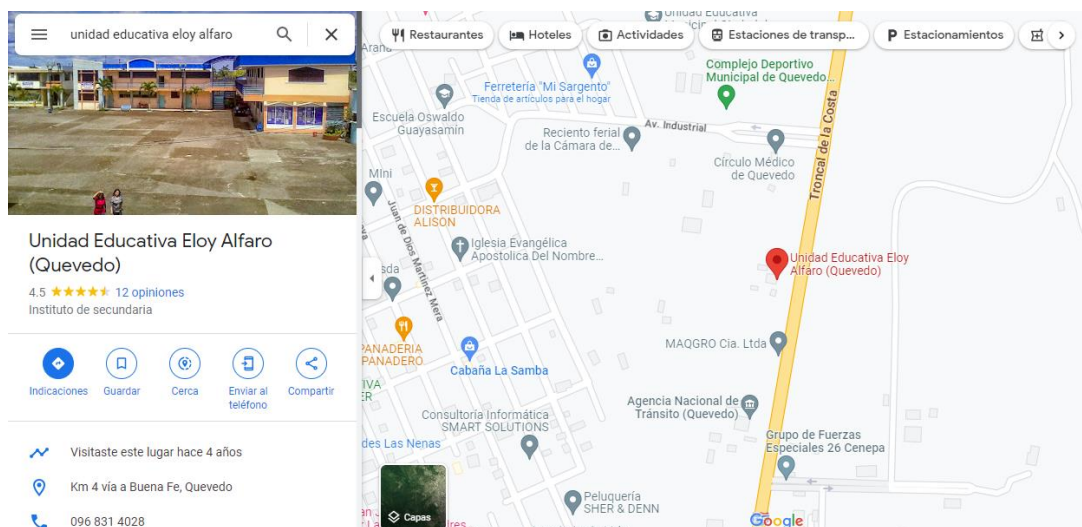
unidad educativa eloy alfaro

Unidad Educativa Eloy Alfaro (Quevedo)

4.5 ★★★★★ 12 opiniones

Instituto de secundaria

Indicaciones

Guardar

Cerca

Enviar al teléfono

Compartir

Visitaste este lugar hace 4 años

Km 4 vía a Buena Fe, Quevedo

096 831 4028

Restaurantes

Hoteles

Actividades

Estaciones de transp...

Estacionamientos

Unidad Educativa

Arana

Ferretería "Mi Sargento"
Tienda de artículos para el hogar

Complejo Deportivo Municipal de Quevedo

Escuela Oswaldo Guayasamin

Recinto ferial de la Cámara de...

Av. Industrial

Círculo Médico de Quevedo

Troncal de la Costa

MIni

DISTRIBUIDORA ALISON

Juan de Dios Martinez Mera

Iglesia Evangélica Apostolica Del Nombre...

Unidad Educativa Eloy Alfaro (Quevedo)

sda

PANADERIA PANADERO

Cabaña La Samba

MAQGRO Cia. Ltda

IVA ER

Consultoria Informática SMART SOLUTIONS

Agencia Nacional de Tránsito (Quevedo)

des Las Nenas

Grupo de Fuerzas Especiales 26 Cenepa

Capas

Peluquería SHER & DENN

Google